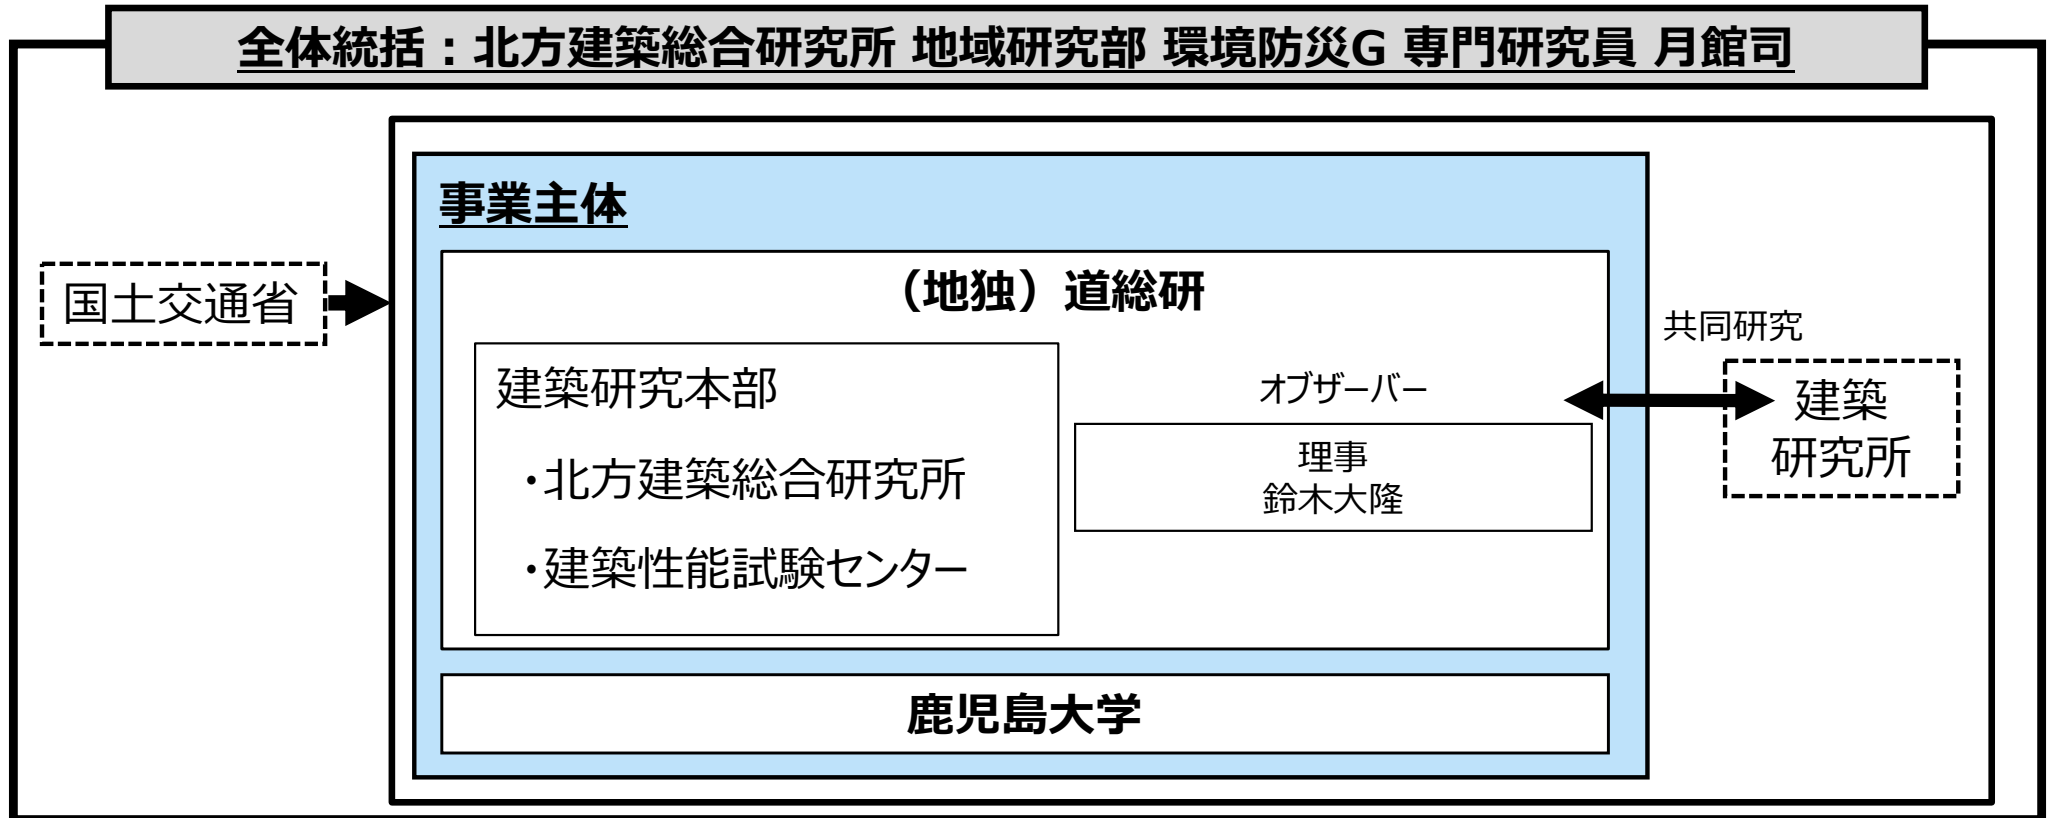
全体統括：北方建築総合研究所 地域研究部 環境防災G 専門研究員 月館司

国土交通省

事業主体

（地独）道総研

建築研究本部

・北方建築総合研究所

・建築性能試験センター

オブザーバー

理事
鈴木大隆

鹿児島大学

共同研究

建築
研究所